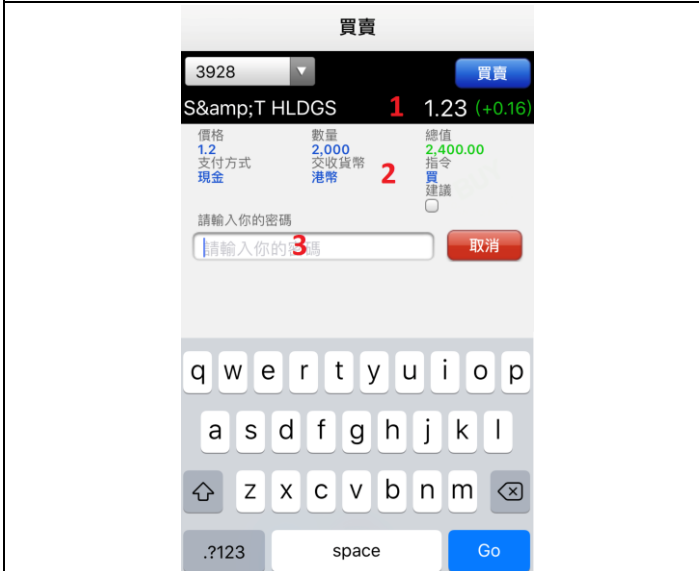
買賣

3928

買賣

S&amp;T HLDGS 1 1.23 (+0.16)

價格
1.2
支付方式
現金

數量
2,000
交收貨幣
港幣

2

總值
2,400.00
指令
買
建議

請輸入你的密碼

請輸入你的密碼 3

取消

q w e r t y u i o p
a s d f g h j k l
z x c v b n m
.?123 space Go